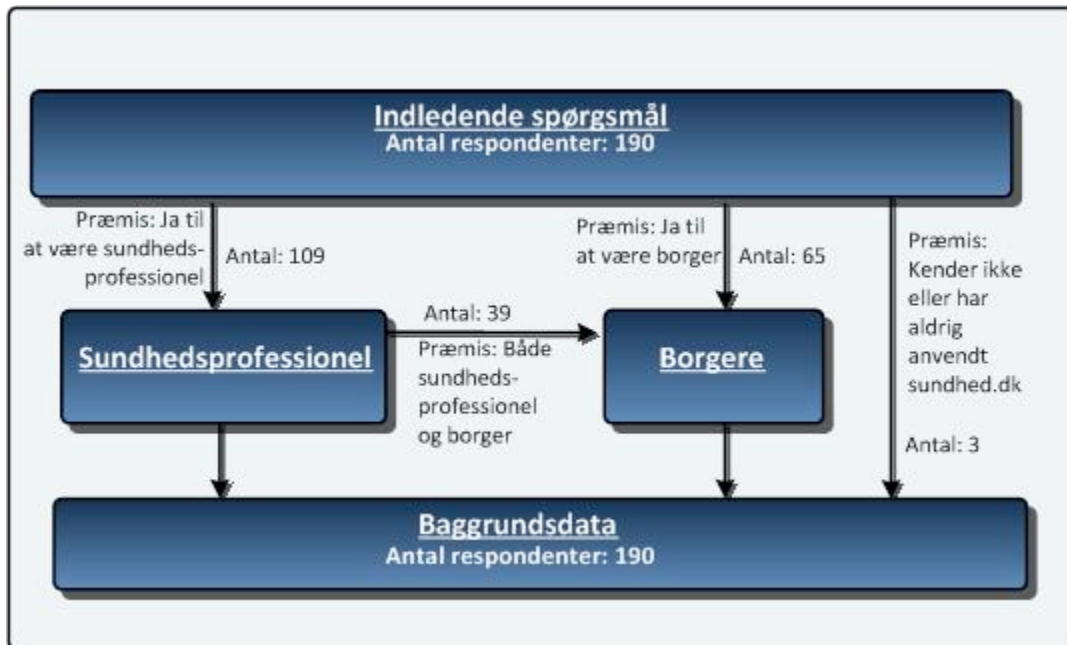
Indledende spørgsmål
Antal respondenter: 190

Præmis: Ja til at være sundhedsprofessionel

Antal: 109

Præmis: Ja til at være borger

Antal: 65

Præmis: Kender ikke eller har aldrig anvendt sundhed.dk

Sundhedsprofessionel

Antal: 39

Præmis: Både sundhedsprofessionel og borger

Borgere

Antal: 3

Baggrundsdata
Antal respondenter: 190